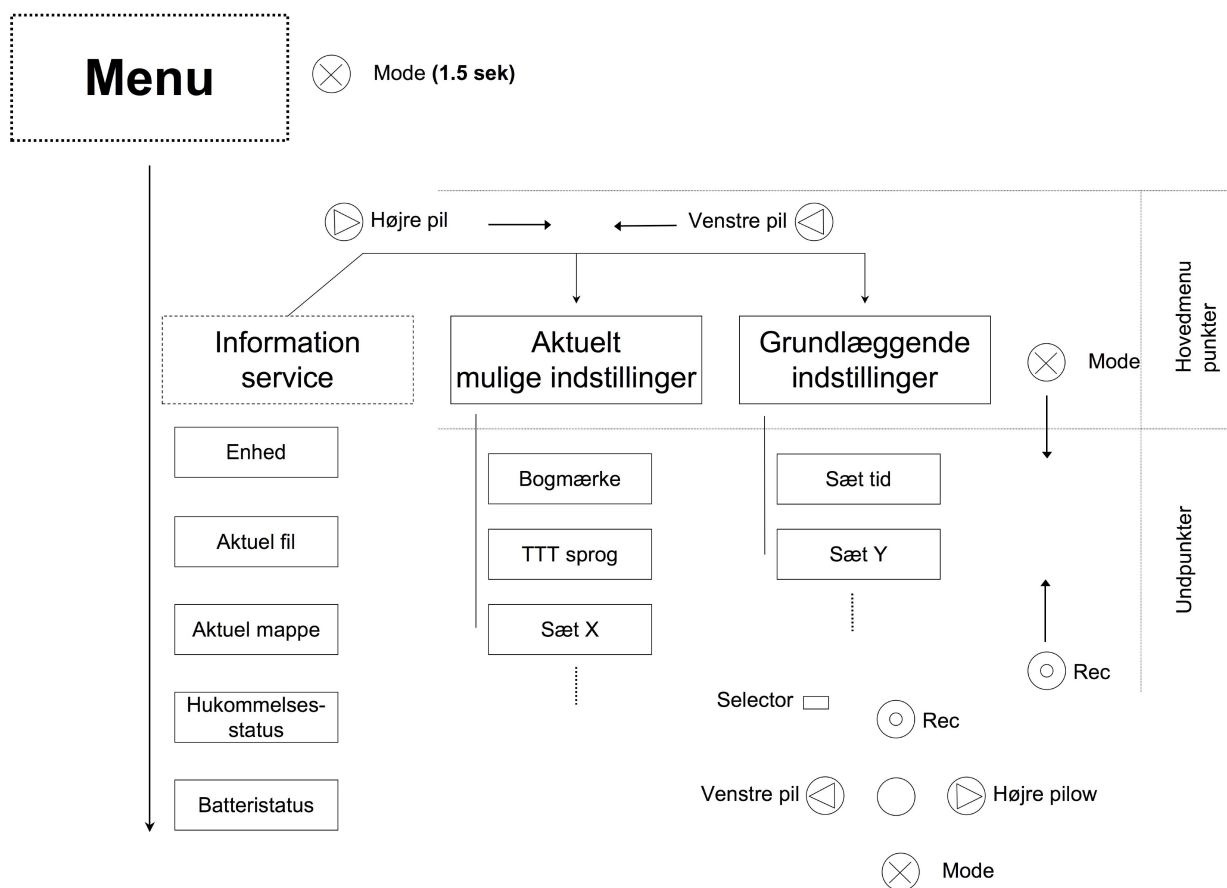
Menu

Mode **(1.5 sek)**

Højre pil

Venstre pil

Hovedmenu punkter

Information service

Aktuelt mulige indstillinger

Grundlæggende indstillinger

Mode

Undpunkter

Enhed

Aktuel fil

Aktuel mappe

Hukommelsesstatus

Batteristatus

Bogmærke

TTT sprog

Sæt X

Sæt tid

Sæt Y

Rec

Selector

Rec

Venstre pil

Højre pilow

Mode